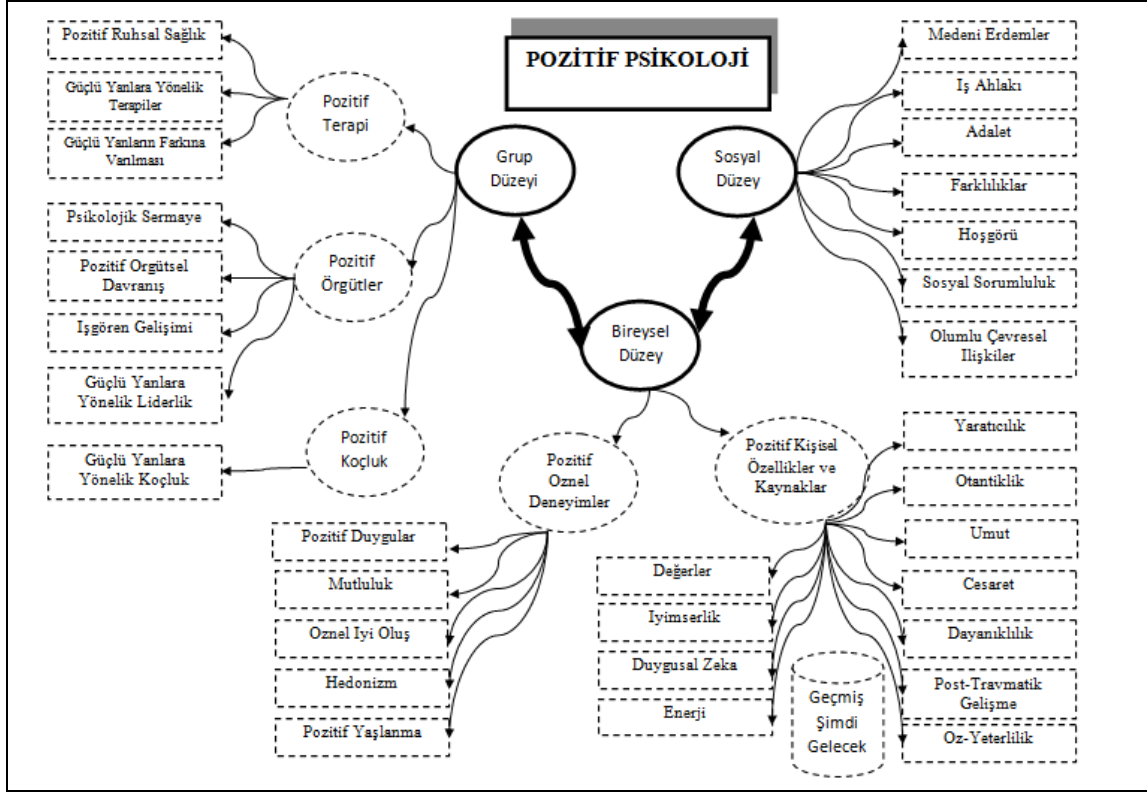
POZİTİF PSİKOLOJİ

Grup Düzeyi

Sosyal Düzey

Bireysel Düzey

Pozitif Terapi

Pozitif Ruhsal Sağlık

Güçlü Yanlara Yönelik Terapiler

Güçlü Yanların Farkına Varılması

Pozitif Örgütler

Psikolojik Sermaye

Pozitif Örgütsel Davranış

Işgören Gelişimi

Güçlü Yanlara Yönelik Liderlik

Pozitif Koçluk

Güçlü Yanlara Yönelik Koçluk

Medeni Erdemler

Iş Ahlakı

Adalet

Farklılıklar

Hoşgörü

Sosyal Sorumluluk

Olumlu Çevresel Ilişkiler

Pozitif Oznel Deneyimler

Pozitif Duygular

Mutluluk

Oznel Iyi Oluş

Hedonizm

Pozitif Yaşlanma

Pozitif Kişisel Özellikler ve Kaynaklar

Yaratıcılık

Otantiklik

Umut

Cesaret

Dayanıklılık

Post-Travmatik Gelişme

Oz-Yeterlilik

Değerler

Iyimserlik

Duygusal Zeka

Enerji

Geçmiş Şimdi Gelecek